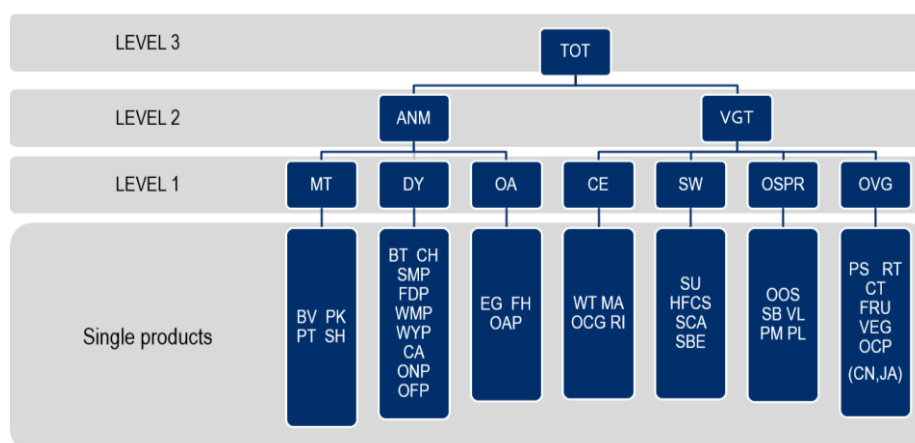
LEVEL 3

TOT

LEVEL 2

ANM

VGT

LEVEL 1

MT

DY

OA

CE

SW

OSPR

OVG

Single products

BV PK
PT SH

BT CH
SMP
FDP
WMP
WYP
CA
ONP
OFP

EG FH
OAP

WT MA
OCG RI

SU
HFCS
SCA
SBE

OOS
SB VL
PM PL

PS RT
CT
FRU
VEG
OCP
(CN,JA)